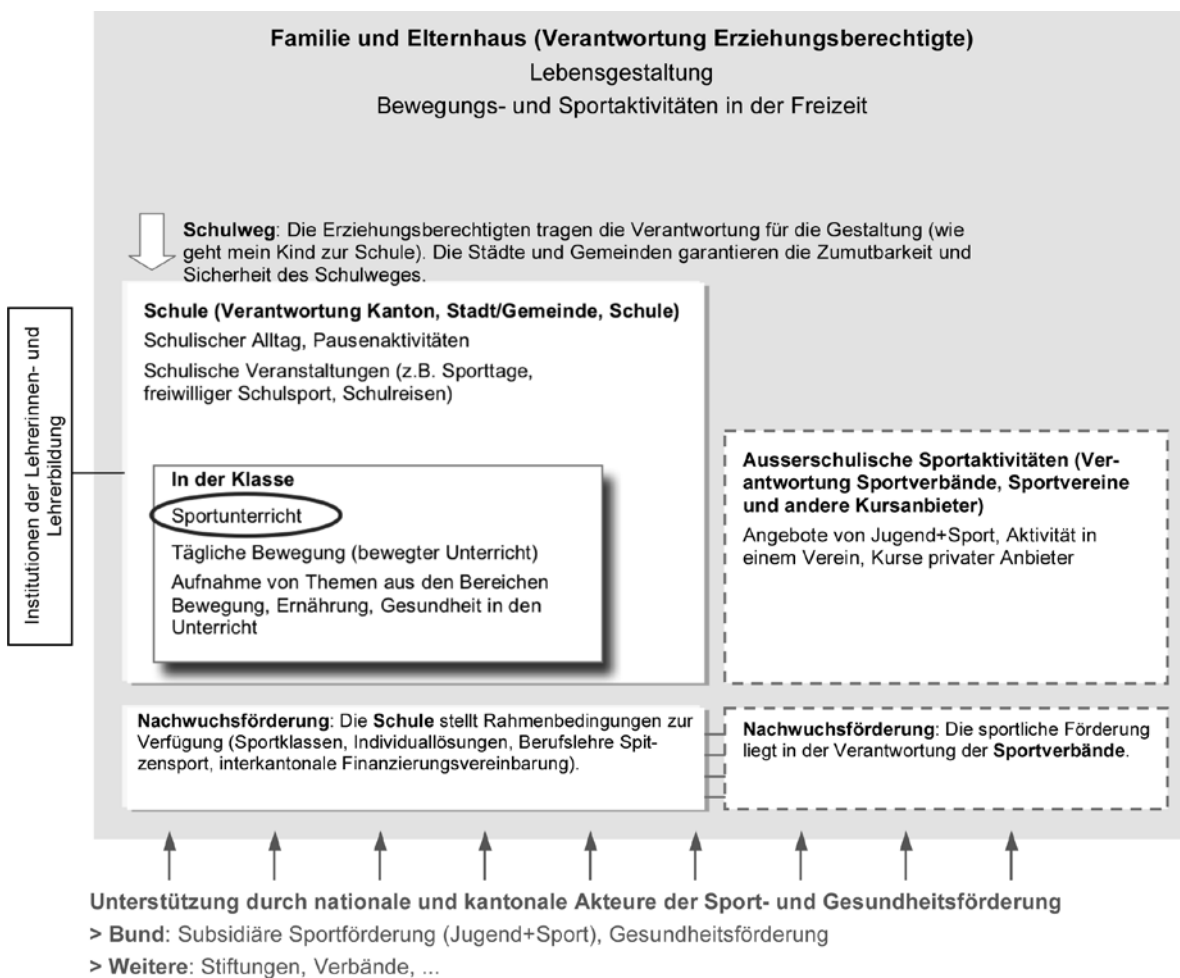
**Familie und Elternhaus (Verantwortung Erziehungsberechtigte)**
Lebensgestaltung
Bewegungs- und Sportaktivitäten in der Freizeit

**Schulweg**: Die Erziehungsberechtigten tragen die Verantwortung für die Gestaltung (wie geht mein Kind zur Schule). Die Städte und Gemeinden garantieren die Zumutbarkeit und Sicherheit des Schulweges.

Institutionen der Lehrerinnen- und Lehrerbildung

**Schule (Verantwortung Kanton, Stadt/Gemeinde, Schule)**
Schulischer Alltag, Pausenaktivitäten
Schulische Veranstaltungen (z.B. Sporttage, freiwilliger Schulsport, Schulreisen)

**In der Klasse**
Sportunterricht
Tägliche Bewegung (bewegter Unterricht)
Aufnahme von Themen aus den Bereichen Bewegung, Ernährung, Gesundheit in den Unterricht

**Ausserschulische Sportaktivitäten (Verantwortung Sportverbände, Sportvereine und andere Kursanbieter)**
Angebote von Jugend+Sport, Aktivität in einem Verein, Kurse privater Anbieter

**Nachwuchsförderung**: Die **Schule** stellt Rahmenbedingungen zur Verfügung (Sportklassen, Individuallösungen, Berufslehre Spitzensport, interkantonale Finanzierungsvereinbarung).

**Nachwuchsförderung**: Die sportliche Förderung liegt in der Verantwortung der **Sportverbände**.

**Unterstützung durch nationale und kantonale Akteure der Sport- und Gesundheitsförderung**
> **Bund**: Subsidiäre Sportförderung (Jugend+Sport), Gesundheitsförderung
> **Weitere**: Stiftungen, Verbände, ...